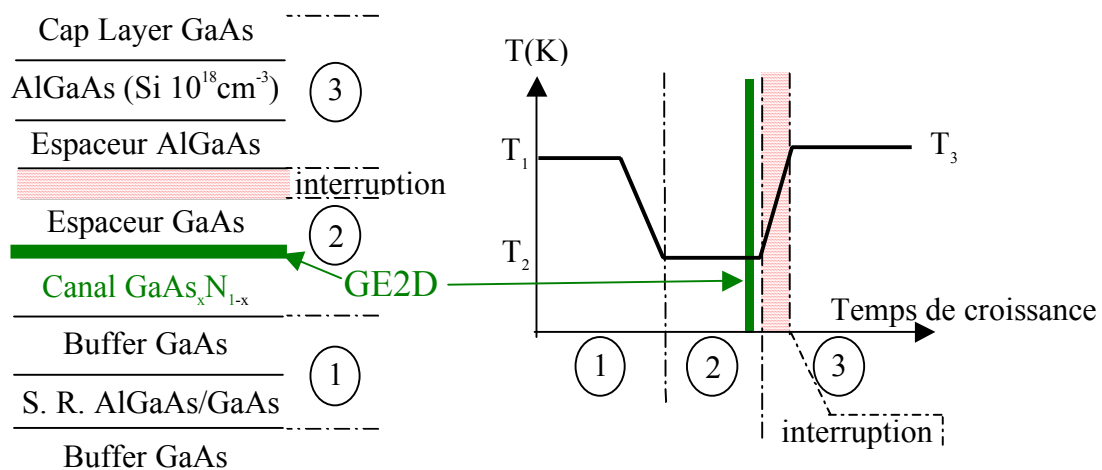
Cap Layer GaAs

AlGaAs (Si $10^{18}$cm$^{-3}$)

3

Espaceur AlGaAs

interruption

Espaceur GaAs

2

Canal GaAs$_x$N$_{1-x}$

GE2D

Buffer GaAs

1

S. R. AlGaAs/GaAs

Buffer GaAs

T(K)

T$_1$

T$_2$

T$_3$

Temps de croissance

1

2

3

interruption